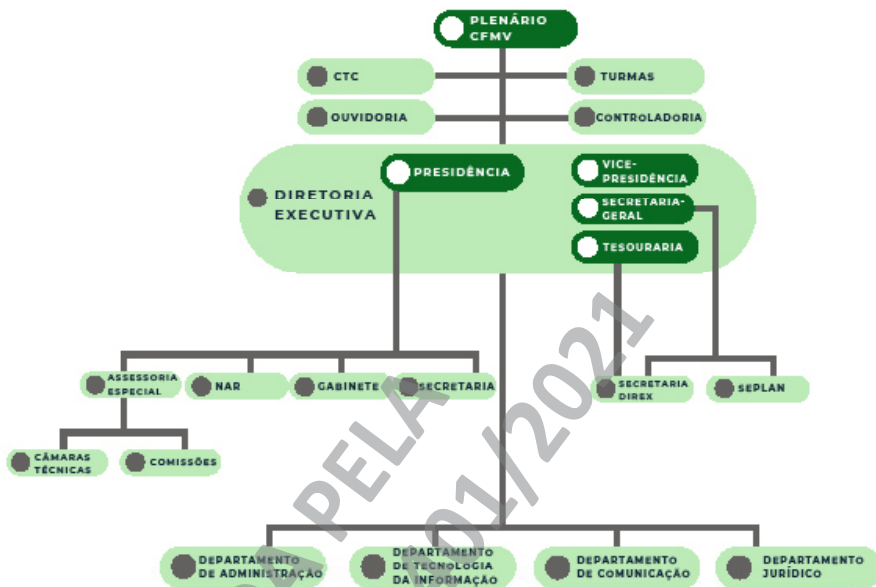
PLENÁRIO CFMV

CTC

TURMAS

OUVIDORIA

CONTROLADORIA

DIRETORIA EXECUTIVA

PRESIDÊNCIA

VICE-PRESIDÊNCIA

SECRETARIA-GERAL

TESOURARIA

ASSESSORIA ESPECIAL

NAR

GABINETE

SECRETARIA

SECRETARIA DIREX

SEPLAN

CÂMARAS TÉCNICAS

COMISSÕES

DEPARTAMENTO DE ADMINISTRAÇÃO

DEPARTAMENTO DE TECNOLOGIA DA INFORMAÇÃO

DEPARTAMENTO DE COMUNICAÇÃO

DEPARTAMENTO JURÍDICO

S PELA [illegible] 01/2021